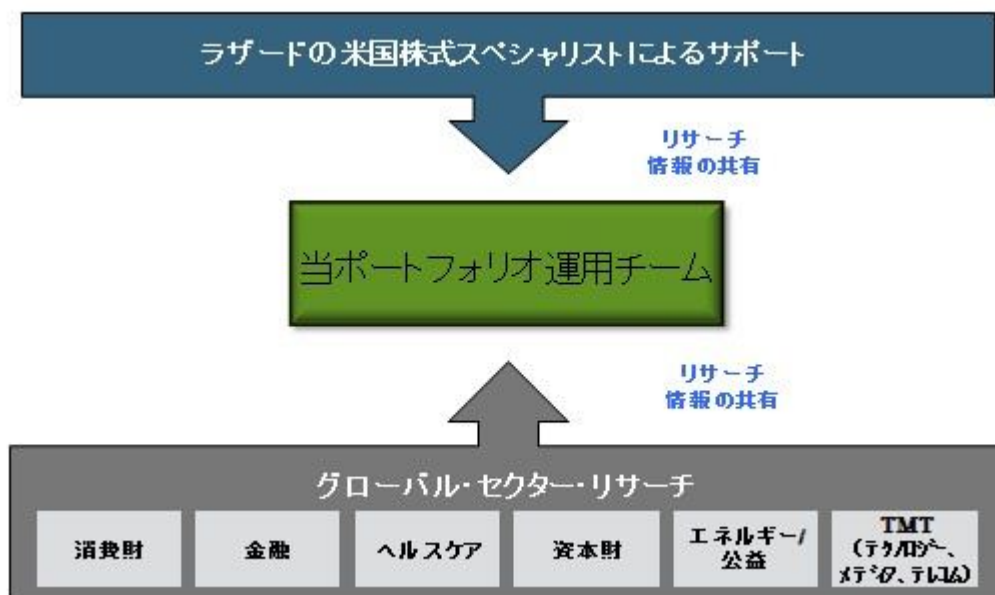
ラザードの米国株式スペシャリストによるサポート

リサーチ
情報の共有

当ポートフォリオ運用チーム

リサーチ
情報の共有

グローバル・セクター・リサーチ

| 消費財 | 金融 | ヘルスケア | 資本財 | エネルギー/公益 | TMT (テクノロジー、メディア、テレコム) |
|---|---|---|---|---|---|